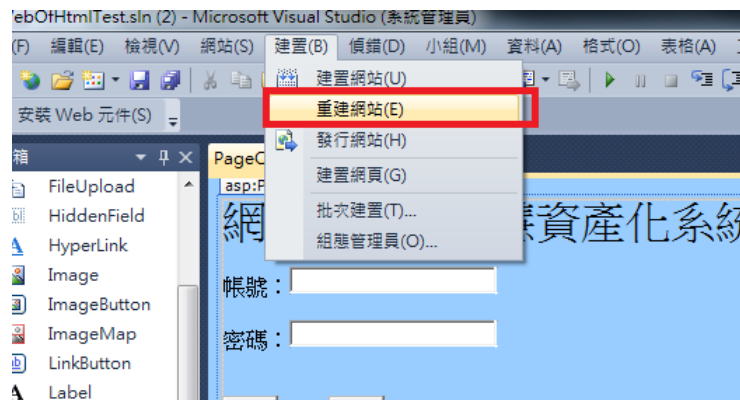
ebOfHtmlTest.sln (2) - Microsoft Visual Studio (系統管理員)

(F) 編輯(E) 檢視(V) 網站(S) 建置(B) 偵錯(D) 小組(M) 資料(A) 格式(O) 表格(A) 工

安裝 Web 元件(S)

箱

FileUpload
HiddenField
HyperLink
Image
ImageButton
ImageMap
LinkButton
Label

建置網站(U)
重建網站(E)
發行網站(H)
建置網頁(G)
批次建置(T)...
組態管理員(O)...

PageC
asp:P

網 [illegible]產資產化系統

帳號：

密碼：